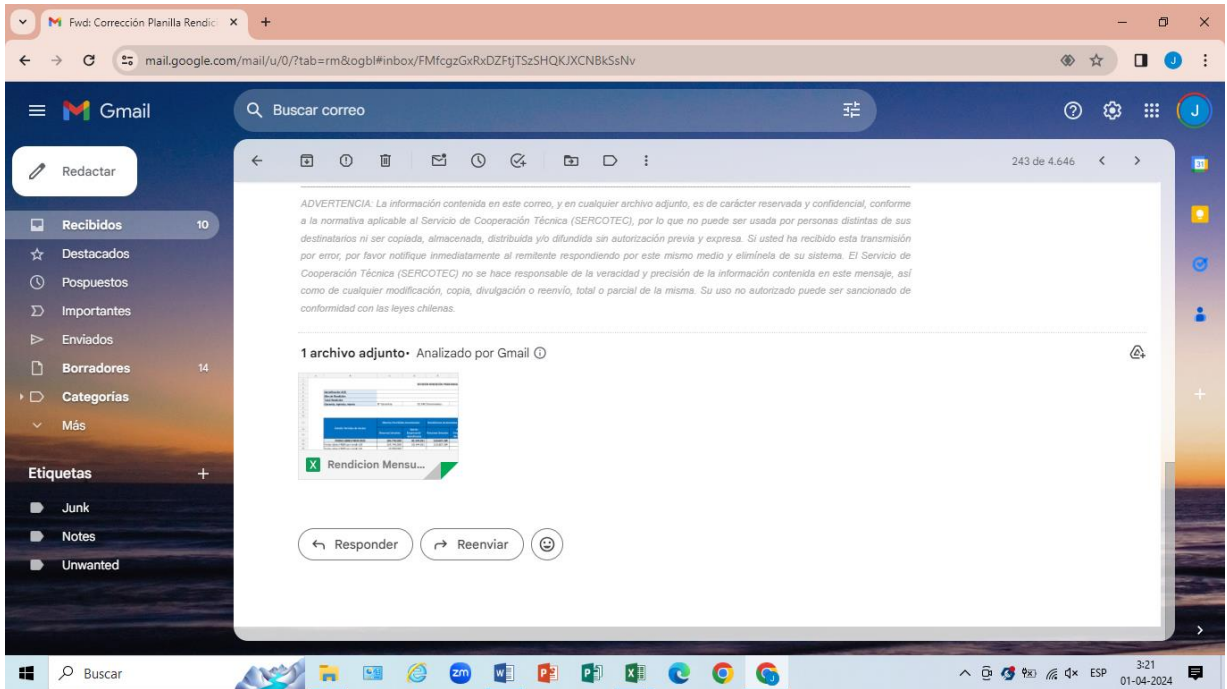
Fwd: Corrección Planilla Rendic ×

mail.google.com/mail/u/0/?tab=rm&ogbl#inbox/FMfcgzGxRxDZFtjTSzSHQKJXCNBkSsNv

Gmail

Buscar correo

Redactar

Recibidos 10
Destacados
Pospuestos
Importantes
Enviados
Borradores 14
Categorías
Más

Etiquetas +

Junk
Notes
Unwanted

243 de 4.646

ADVERTENCIA: La información contenida en este correo, y en cualquier archivo adjunto, es de carácter reservada y confidencial, conforme a la normativa aplicable al Servicio de Cooperación Técnica (SERCOTEC), por lo que no puede ser usada por personas distintas de sus destinatarios ni ser copiada, almacenada, distribuida y/o difundida sin autorización previa y expresa. Si usted ha recibido esta transmisión por error, por favor notifique inmediatamente al remitente respondiendo por este mismo medio y elimínela de su sistema. El Servicio de Cooperación Técnica (SERCOTEC) no se hace responsable de la veracidad y precisión de la información contenida en este mensaje, así como de cualquier modificación, copia, divulgación o reenvío, total o parcial de la misma. Su uso no autorizado puede ser sancionado de conformidad con las leyes chilenas.

1 archivo adjunto · Analizado por Gmail

Rendicion Mensu...

Responder
Reenviar

Buscar

ESP
3:21
01-04-2024